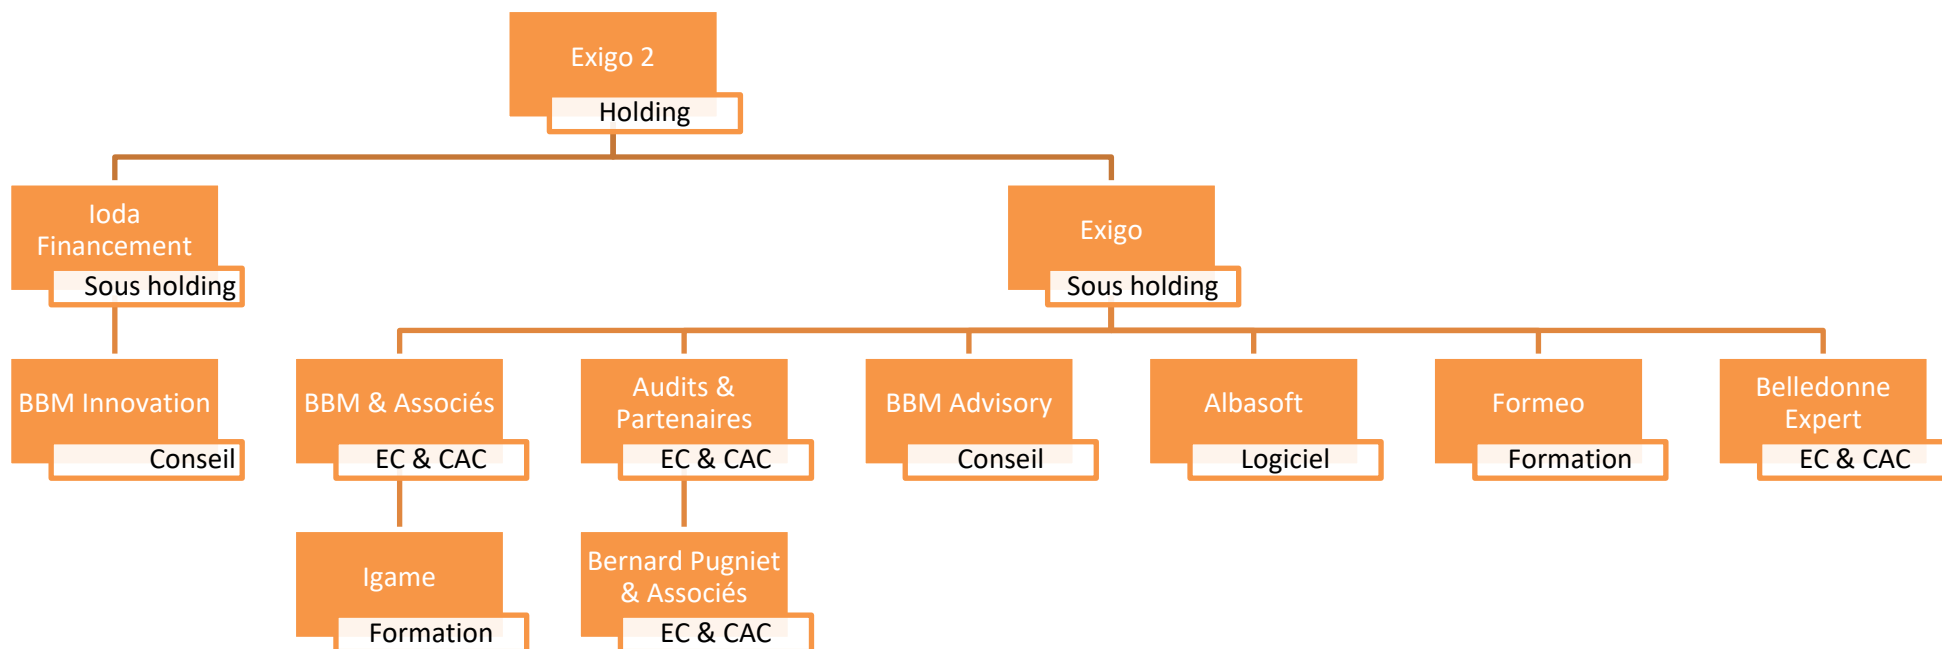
Exigo 2
Holding

Ioda Financement
Sous holding

Exigo
Sous holding

BBM Innovation
Conseil

BBM & Associés
EC & CAC

Audits & Partenaires
EC & CAC

BBM Advisory
Conseil

Albasoft
Logiciel

Formeo
Formation

Belledonne Expert
EC & CAC

Igame
Formation

Bernard Pugniet & Associés
EC & CAC